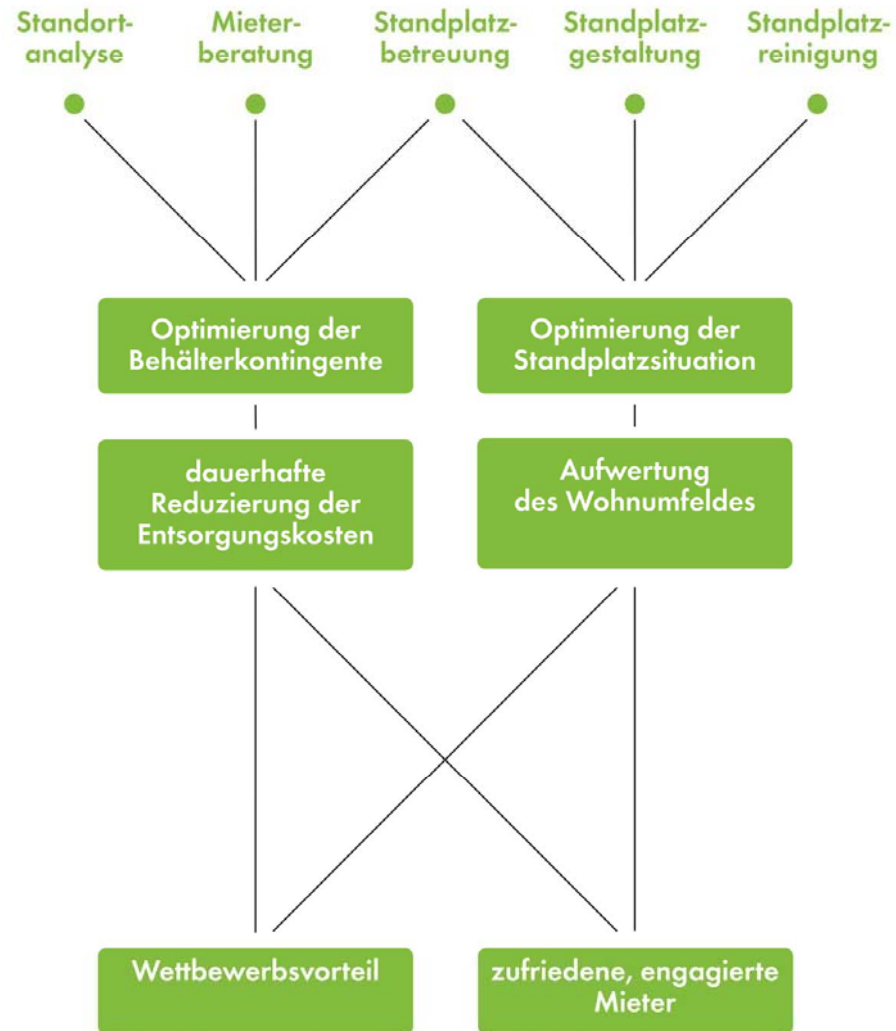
Standortanalyse

Mieterberatung

Standplatzbetreuung

Standplatzgestaltung

Standplatzreinigung

Optimierung der Behälterkontingente

Optimierung der Standplatzsituation

dauerhafte Reduzierung der Entsorgungskosten

Aufwertung des Wohnumfeldes

Wettbewerbsvorteil

zufriedene, engagierte Mieter